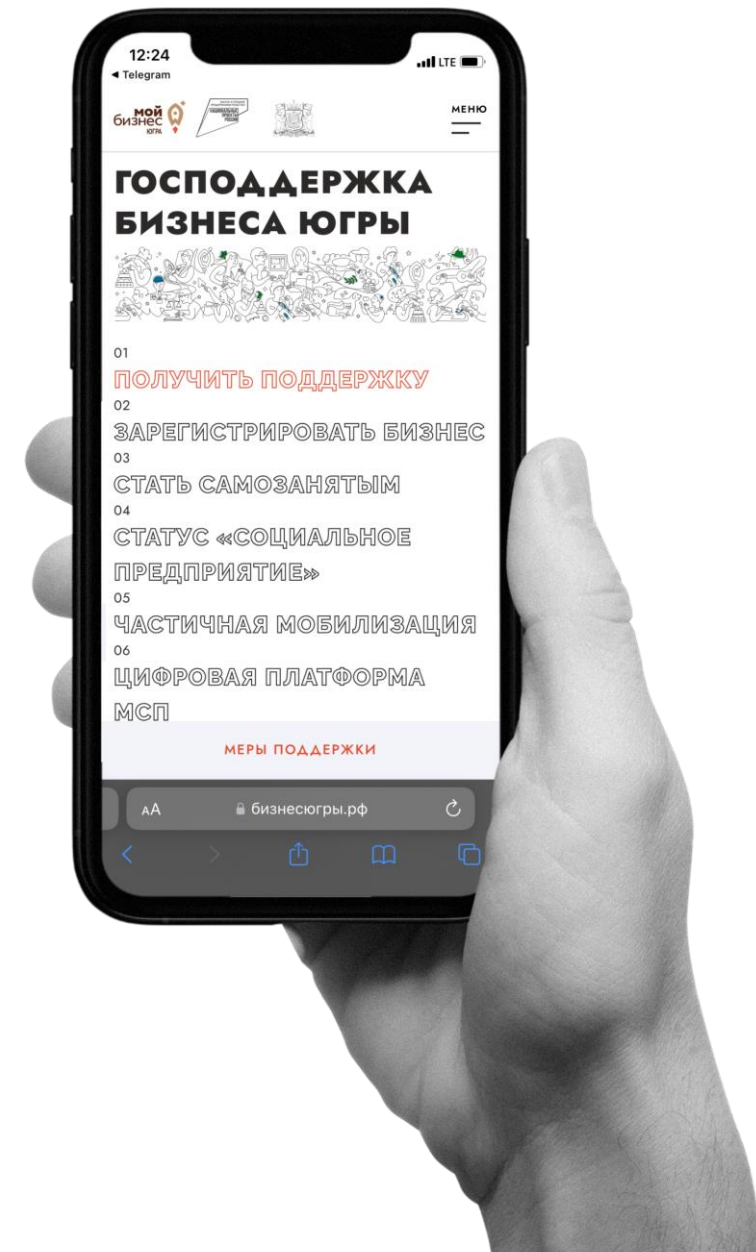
12:24
◂ Telegram
LTE

мой бизнес ЮГРА

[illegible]

МЕНЮ

ГОСПОДДЕРЖКА БИЗНЕСА ЮГРЫ

01
ПОЛУЧИТЬ ПОДДЕРЖКУ
02
ЗАРЕГИСТРИРОВАТЬ БИЗНЕС
03
СТАТЬ САМОЗАНЯТЫМ
04
СТАТУС «СОЦИАЛЬНОЕ ПРЕДПРИЯТИЕ»
05
ЧАСТИЧНАЯ МОБИЛИЗАЦИЯ
06
ЦИФРОВАЯ ПЛАТФОРМА МСП

МЕРЫ ПОДДЕРЖКИ

AA бизнесюгры.рф